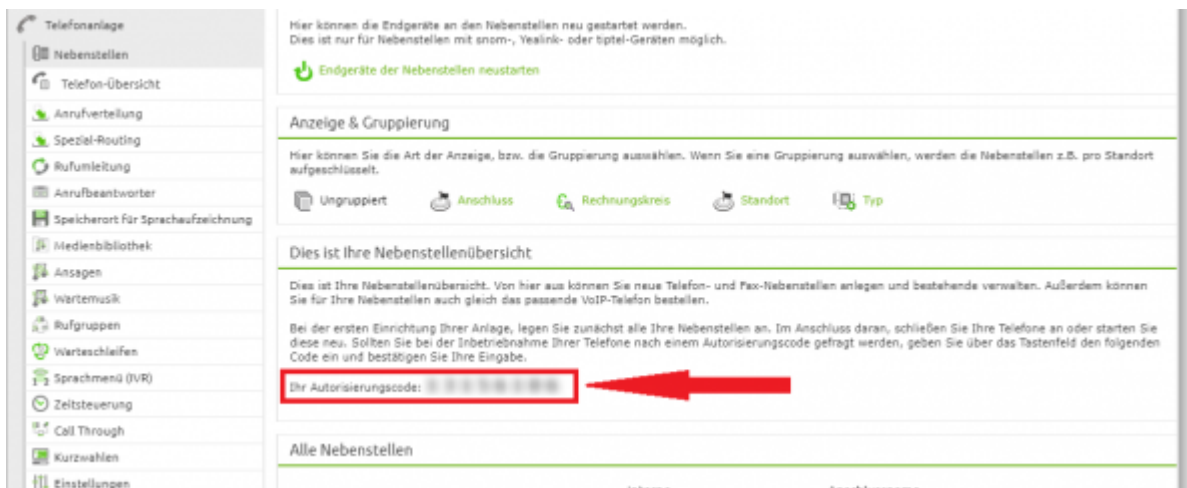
Telefonanlage
Nebenstellen
Telefon-Übersicht
Anrufverteilung
Spezial-Routing
Rufumleitung
Anrufbeantworter
Speicherort für Sprachaufzeichnung
Medienbibliothek
Ansagen
Wartemusik
Rufgruppen
Warteschleifen
Sprachmenü (IVR)
Zeitsteuerung
Call Through
Kurzwahlen
Einstellungen

Hier können die Endgeräte an den Nebenstellen neu gestartet werden.
Dies ist nur für Nebenstellen mit snom-, Yealink- oder tiptel-Geräten möglich.

Endgeräte der Nebenstellen neustarten

Anzeige & Gruppierung

Hier können Sie die Art der Anzeige, bzw. die Gruppierung auswählen. Wenn Sie eine Gruppierung auswählen, werden die Nebenstellen z.B. pro Standort aufgeschlüsselt.

Ungruppiert Anschluss Rechnungskreis Standort Typ

Dies ist Ihre Nebenstellenübersicht

Dies ist Ihre Nebenstellenübersicht. Von hier aus können Sie neue Telefon- und Fax-Nebenstellen anlegen und bestehende verwalten. Außerdem können Sie für Ihre Nebenstellen auch gleich das passende VoIP-Telefon bestellen.

Bei der ersten Einrichtung Ihrer Anlage, legen Sie zunächst alle Ihre Nebenstellen an. Im Anschluss daran, schließen Sie Ihre Telefone an oder starten Sie diese neu. Sollten Sie bei der Inbetriebnahme Ihrer Telefone nach einem Autorisierungscode gefragt werden, geben Sie über das Tastenfeld den folgenden Code ein und bestätigen Sie Ihre Eingabe.

Ihr Autorisierungscode: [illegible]

Alle Nebenstellen